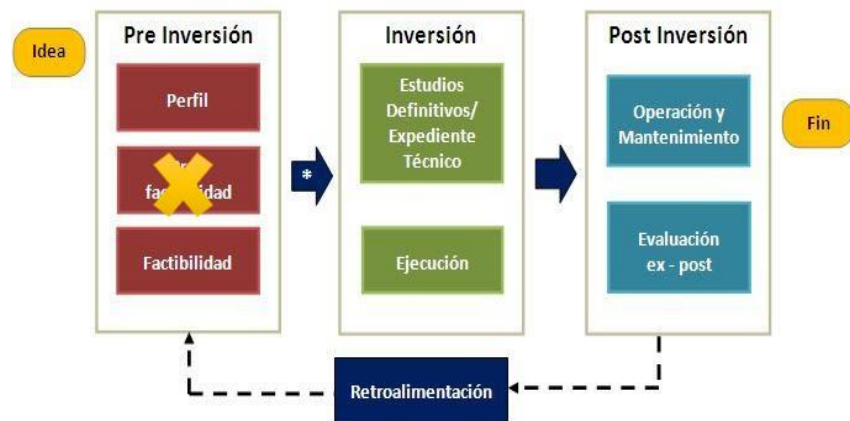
Idea

Pre Inversión

Perfil

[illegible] fa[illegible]idad

Factibilidad

*

Inversión

Estudios Definitivos/ Expediente Técnico

Ejecución

Post Inversión

Operación y Mantenimiento

Evaluación ex - post

Fin

Retroalimentación